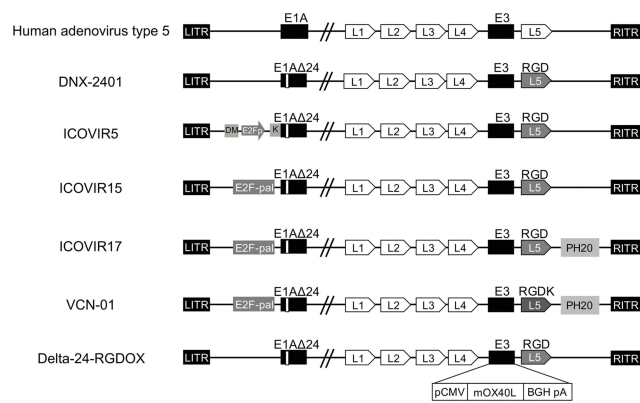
Human adenovirus type 5
LITR
E1A
L1
L2
L3
L4
E3
L5
RITR

DNX-2401
LITR
E1AΔ24
L1
L2
L3
L4
E3
RGD
L5
RITR

ICOVIR5
LITR
DM
E2Fp
K
E1AΔ24
L1
L2
L3
L4
E3
RGD
L5
RITR

ICOVIR15
LITR
E2F-pal
E1AΔ24
L1
L2
L3
L4
E3
RGD
L5
RITR

ICOVIR17
LITR
E2F-pal
E1AΔ24
L1
L2
L3
L4
E3
RGD
L5
PH20
RITR

VCN-01
LITR
E2F-pal
E1AΔ24
L1
L2
L3
L4
E3
RGDK
L5
PH20
RITR

Delta-24-RGDOX
LITR
E1AΔ24
L1
L2
L3
L4
E3
RGD
L5
RITR
pCMV
mOX40L
BGH pA